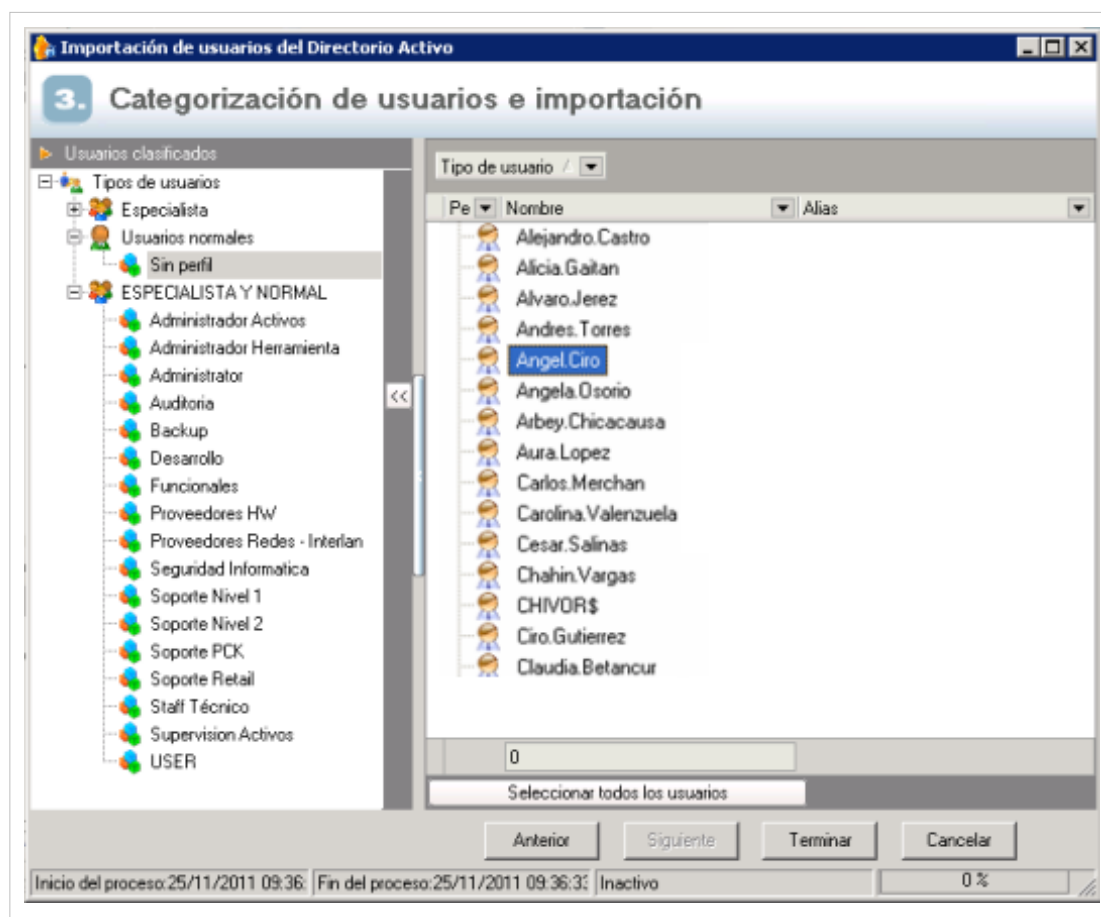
Importación de usuarios del Directorio Activo

3. Categorización de usuarios e importación

Usuarios clasificados

Tipos de usuarios
Especialista
Usuarios normales
Sin perfil
ESPECIALISTA Y NORMAL
Administrador Activos
Administrador Herramienta
Administrator
Auditoria
Backup
Desarrollo
Funcionales
Proveedores HW
Proveedores Redes - Interlan
Seguridad Informatica
Soporte Nivel 1
Soporte Nivel 2
Soporte PCK
Soporte Retail
Staff Técnico
Supervision Activos
USER

<<

Tipo de usuario

Pe Nombre Alias

Alejandro.Castro
Alicia.Gaitan
Alvaro.Jerez
Andres.Torres
Angel.Ciro
Angela.Osorio
Arbey.Chicacausa
Aura.Lopez
Carlos.Merchan
Carolina.Valenzuela
Cesar.Salinas
Chahin.Vargas
CHIVOR$
Ciro.Gutierrez
Claudia.Betancur

0

Seleccionar todos los usuarios

Anterior Siguiente Terminar Cancelar

Inicio del proceso:25/11/2011 09:36: Fin del proceso:25/11/2011 09:36:3 Inactivo 0 %